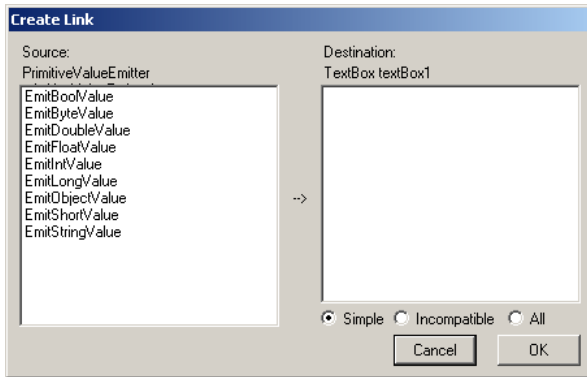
Create Link

Source:
PrimitiveValueEmitter

EmitBoolValue
EmitByteValue
EmitDoubleValue
EmitFloatValue
EmitIntValue
EmitLongValue
EmitObjectValue
EmitShortValue
EmitStringValue

-->

Destination:
TextBox textBox1

Simple
Incompatible
All

Cancel
OK